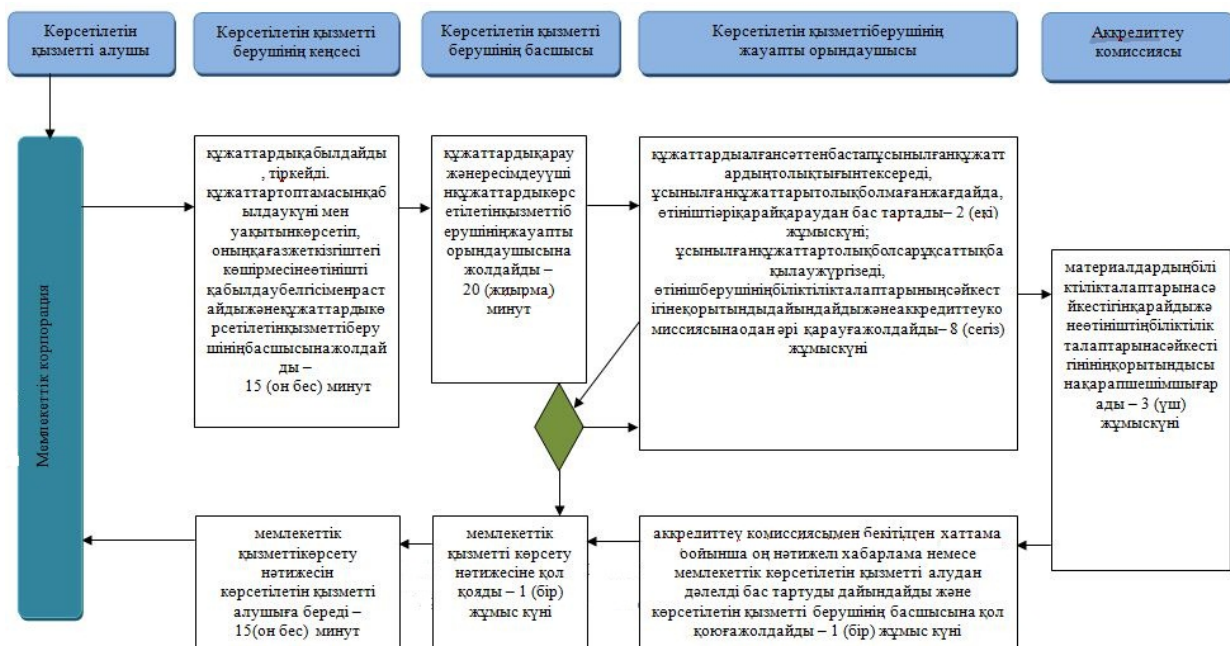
Көрсетілетін қызметті алушы

Көрсетілетін қызметті берушінің кеңсесі

Көрсетілетін қызметті берушінің басшысы

Көрсетілетін қызметтіберушінің жауапты орындаушысы

Аккредиттеу комиссиясы

Мемлекеттік корпорация

құжаттардықабылдайды, тіркейді. құжаттартоптамасынқабылдаукүні мен уақытынкөрсетіп, оныңқағазжеткізгіштегі көшірмесінеөтінішті қабылдаубелгісіменраст айдыжәнеқұжаттардыкөрсетілетінқызметтіберушініңбасшысынажолдайды – 15 (он бес) минут

құжаттардықарау жәнересімдеуүшінқұжаттардыкөрсетілетінқызметтіберушініңжауапты орындаушысына жолдайды – 20 (жиырма) минут

құжаттардыалғансәттенбастапұсынылғанқұжаттардыңтолықтығынтексереді, ұсынылғанқұжаттарытолықболмағанжағдайда, өтініштіәріқарайқараудан бас тартады– 2 (екі) жұмыскүні; ұсынылғанқұжаттартолықболсаруқсаттықбақылаужүргізеді, өтінішберушініңбіліктіліктalаптарынсәйкестігінеқорытындыдайындайдыжәнеаккредиттеукомиссиясынаодан әрі қарауғажолдайды– 8 (сегіз) жұмыскүні

материалдардыңбіліктіліктапаптарынасәйкестігінқарайдыжәнеөтініштіңбіліктілік талаптарынасәйкестігініңқорытындысынақарапшешімшығарады – 3 (үш) жұмыскүні

мемлекеттік қызметтікөрсету нәтижесін көрсетілетін қызметті алушыға береді – 15(он бес) минут

мемлекеттік қызметті көрсету нәтижесіне қол қояды – 1 (бір) жұмыс күні

аккредиттеу комиссиясымен бекітілген хаттама бойынша оң нәтижелі хабарлама немесе мемлекеттік көрсетілетін қызметті алудан дәлелді бас тартуды дайындайды және көрсетілетін қызметті берушінің басшысына қол қоюғажолдайды – 1 (бір) жұмыс күні